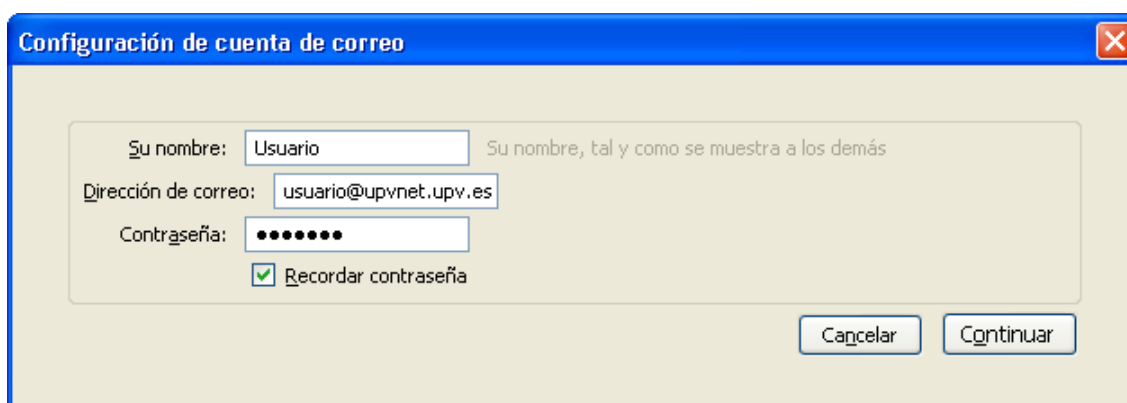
Configuración de cuenta de correo

Su nombre: Usuario Su nombre, tal y como se muestra a los demás

Dirección de correo: usuario@upvnet.upv.es

Contraseña: •••••••

Recordar contraseña

Cancelar Continuar